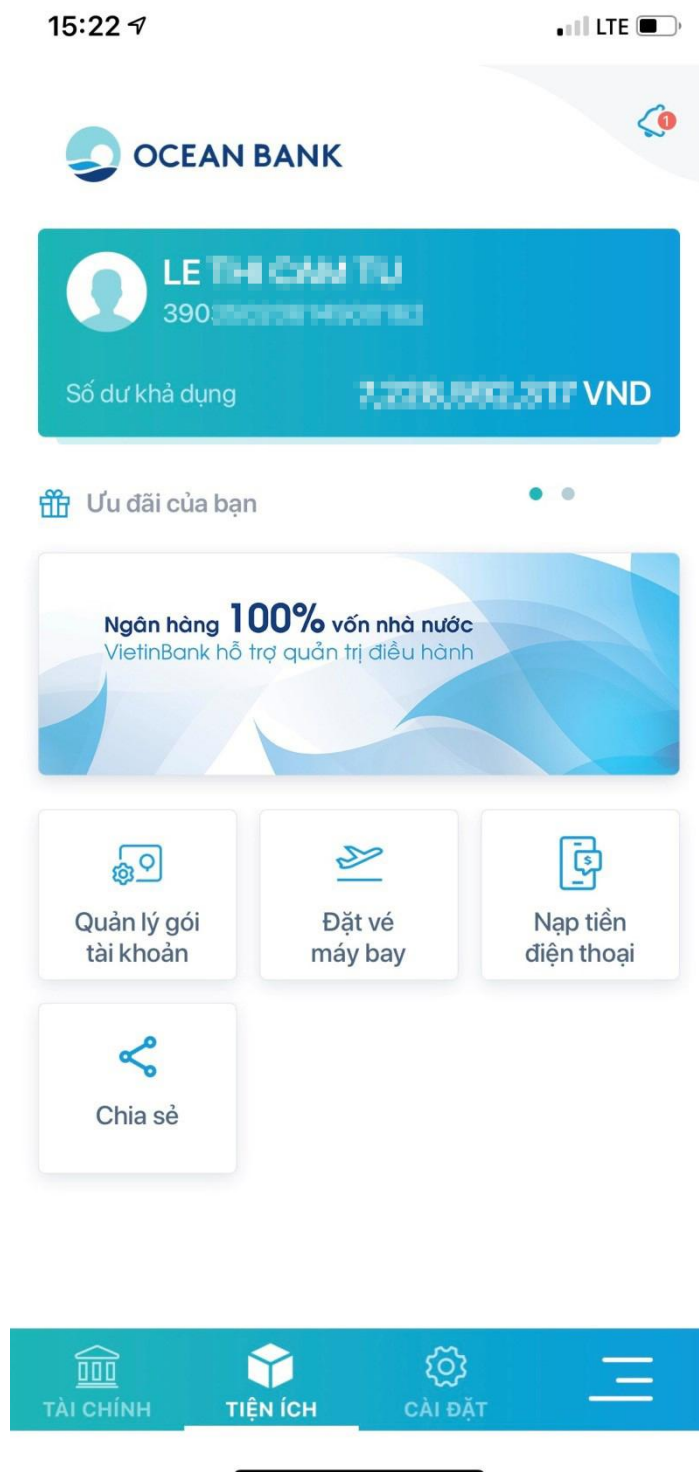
15:22

LTE

1

OCEAN BANK

LE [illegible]
390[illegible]

Số dư khả dụng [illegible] VND

Ưu đãi của bạn

Ngân hàng 100% vốn nhà nước
VietinBank hỗ trợ quản trị điều hành

Quản lý gói tài khoản

Đặt vé máy bay

Nạp tiền điện thoại

Chia sẻ

TÀI CHÍNH
TIỆN ÍCH
CÀI ĐẶT